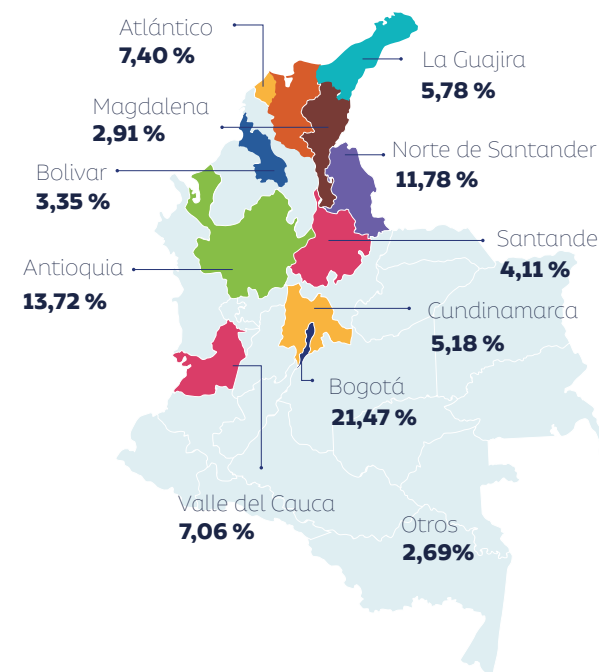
Atlántico
7,40 %

La Guajira
5,78 %

Magdalena
2,91 %

Norte de Santander
11,78 %

Bolivar
3,35 %

Santande
4,11 %

Antioquia
13,72 %

Cundinamarca
5,18 %

Bogotá
21,47 %

Valle del Cauca
7,06 %

Otros
2,69%